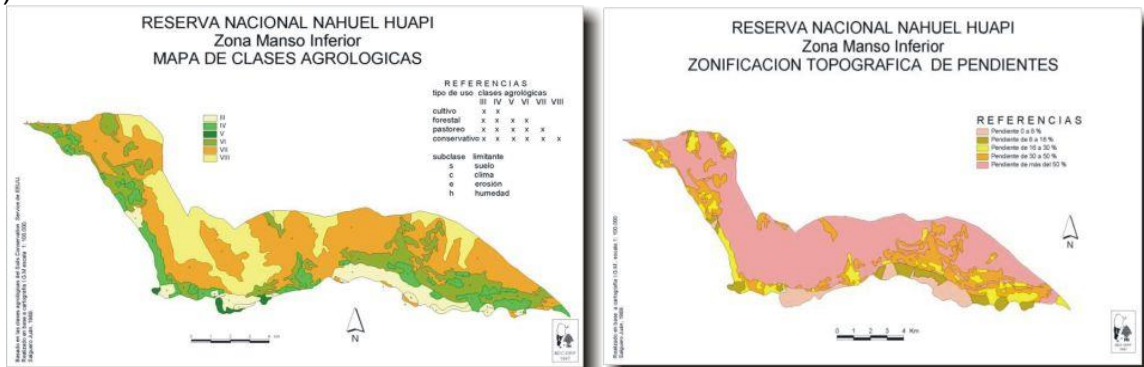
RESERVA NACIONAL NAHUEL HUAPI
Zona Manso Inferior
MAPA DE CLASES AGROLOGICAS

III
IV
V
VI
VII
VIII

REFERENCIAS

| tipo de uso | clases agrologicas | | | | | |
|---|---|---|---|---|---|---|
| | III | IV | V | VI | VII | VIII |
| cultivo | x | x | | | | |
| forestal | x | x | x | x | | |
| pastoreo | x | x | x | x | x | |
| conservativo | x | x | x | x | x | x |

| subclase | limitante |
|---|---|
| s | suelo |
| c | clima |
| e | erosión |
| h | humedad |

N

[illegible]

RESERVA NACIONAL NAHUEL HUAPI
Zona Manso Inferior
ZONIFICACION TOPOGRAFICA DE PENDIENTES

REFERENCIAS
Pendiente 0 a 6 %
Pendiente de 6 a 16 %
Pendiente de 16 a 30 %
Pendiente de 30 a 50 %
Pendiente de más del 50 %

N

0 1 2 3 4 Km

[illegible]